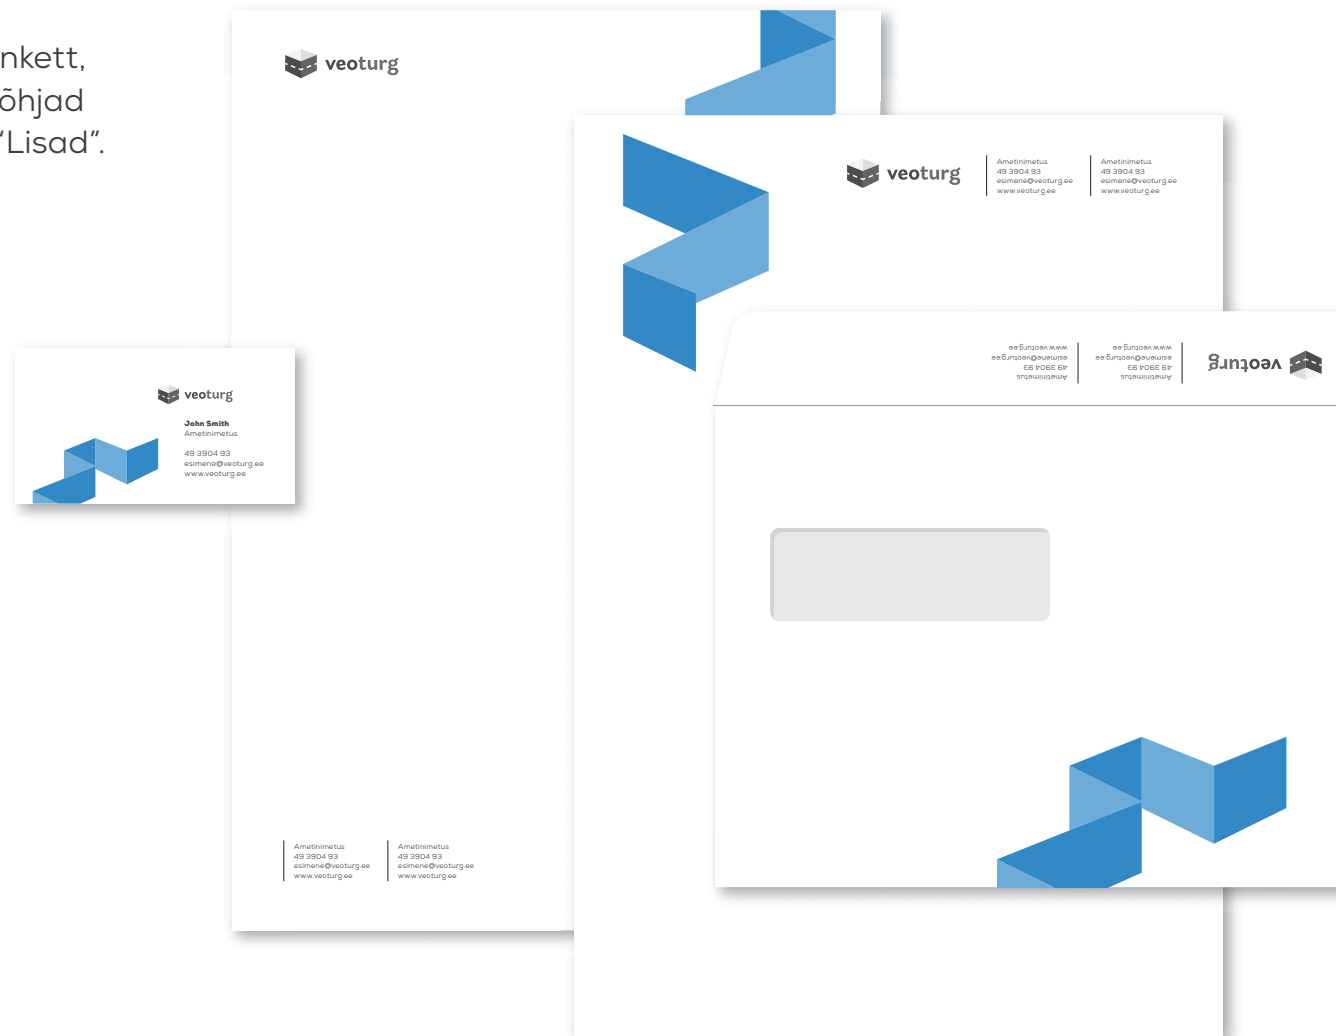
nkett,
õhjad
'Lisad".

veoturg

veoturg

Ametinimetus
49 3904 93
esimene@veoturg.ee
www.veoturg.ee

Ametinimetus
49 3904 93
esimene@veoturg.ee
www.veoturg.ee

veoturg

Ametinimetus
49 3904 93
esimene@veoturg.ee
www.veoturg.ee

Ametinimetus
49 3904 93
esimene@veoturg.ee
www.veoturg.ee

veoturg
John Smith
Ametinimetus
49 3904 93
esimene@veoturg.ee
www.veoturg.ee

Ametinimetus
49 3904 93
esimene@veoturg.ee
www.veoturg.ee

Ametinimetus
49 3904 93
esimene@veoturg.ee
www.veoturg.ee